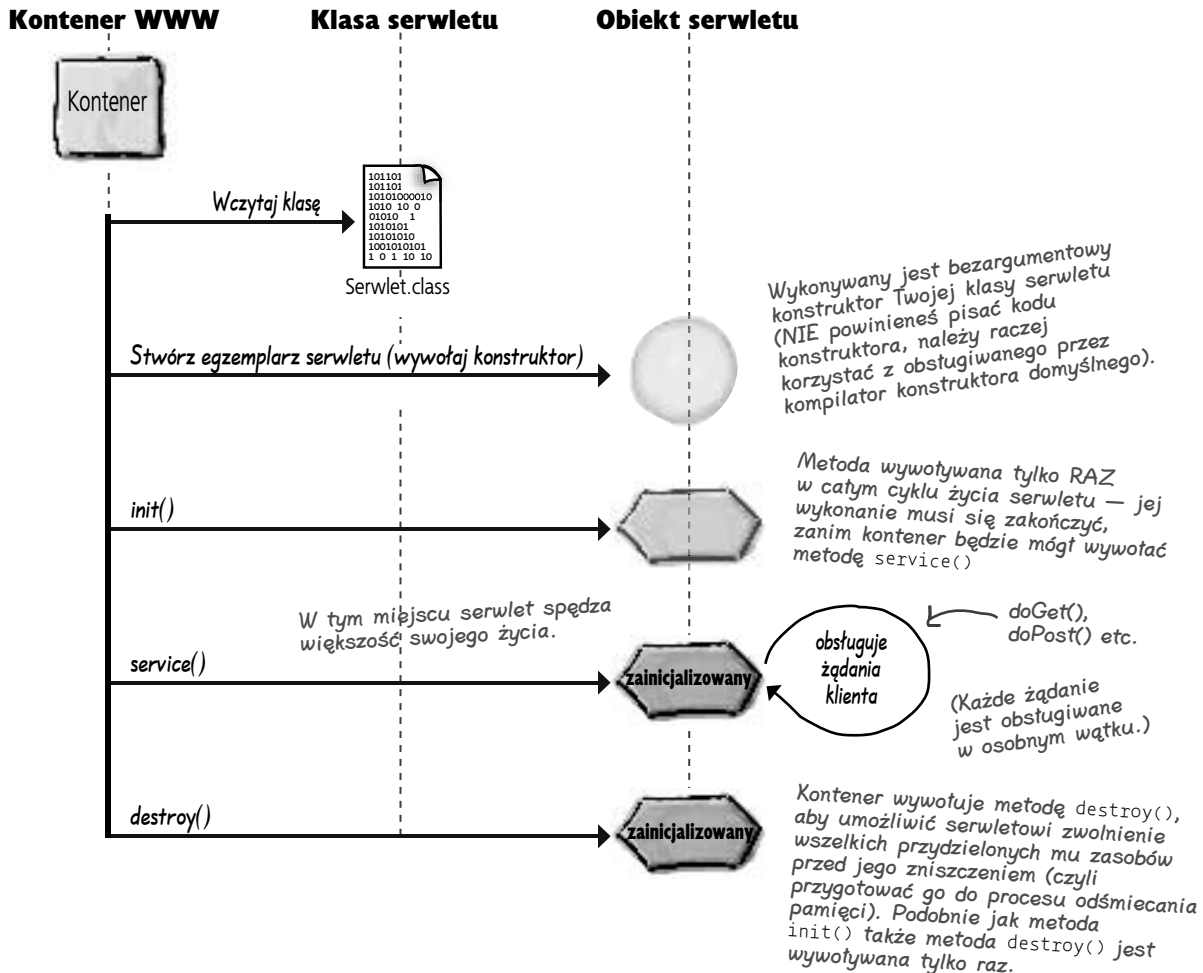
Kontener WWW

Klasa serwletu

Obiekt serwletu

Kontener

Wczytaj klasę

101101
101101
10101000010
1010 10 0
01010 1
1010101
10101010
1001010101
1 0 1 10 10

Serwlet.class

Wykonywany jest bezargumentowy konstruktor Twojej klasy serwletu (NIE powinieneś pisać kodu konstruktora, należy raczej korzystać z obsługiwanego przez kompilator konstruktora domyślnego).

Stwórz egzemplarz serwletu (wywołaj konstruktor)

Metoda wywoływana tylko RAZ w całym cyklu życia serwletu — jej wykonanie musi się zakończyć, zanim kontener będzie mógł wywołać metodę service()

init()

W tym miejscu serwlet spędza większość swojego życia.

doGet(), doPost() etc.

obsługuje żądania klienta

service()

zainicjalizowany

(Każde żądanie jest obsługiwane w osobnym wątku.)

Kontener wywołuje metodę destroy(), aby umożliwić serwletowi zwolnienie wszelkich przydzielonych mu zasobów przed jego zniszczeniem (czyli przygotować go do procesu odśmiecania pamięci). Podobnie jak metoda init() także metoda destroy() jest wywoływana tylko raz.

destroy()

zainicjalizowany